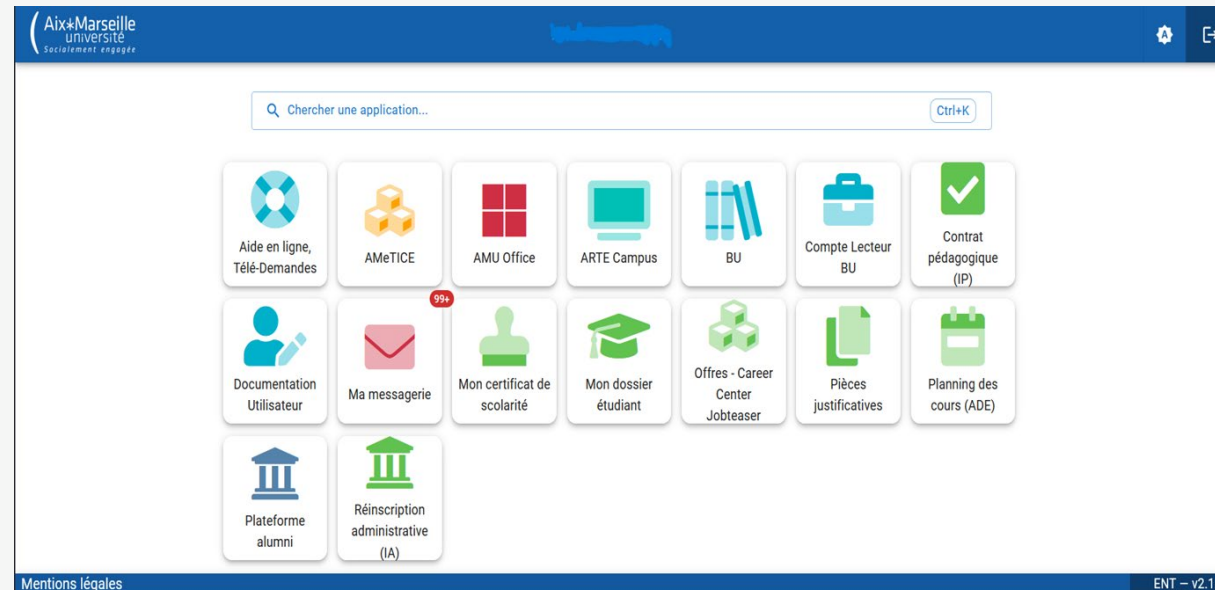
Aix*Marseille université
Socialement engagée

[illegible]

Chercher une application...

Ctrl+K

Aide en ligne, Télé-Demandes

AMeTICE

AMU Office

ARTE Campus

BU

Compte Lecteur BU

Contrat pédagogique (IP)

Documentation Utilisateur

99+

Ma messagerie

Mon certificat de scolarité

Mon dossier étudiant

Offres - Career Center Jobteaser

Pièces justificatives

Planning des cours (ADE)

Plateforme alumni

Réinscription administrative (IA)

Mentions légales

ENT – v2.1